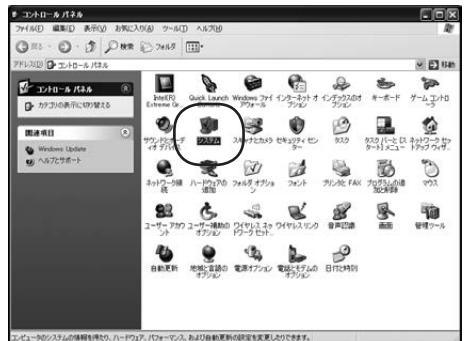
コントロール パネル

ファイル(F) 編集(E) 表示(V) お気に入り(A) ツール(T) ヘルプ(H)

戻る 検索 フォルダ

アドレス(D) コントロール パネル 移動

コントロール パネル

カテゴリの表示に切り替える

関連項目

Windows Update

ヘルプとサポート

Intel(R) Extreme Gr
Quick Launch Button
Windows ファイアウォール
インターネット オプション
インデックスのオプション
キーボード
ゲーム コントローラ
サウンドとオーディオ デバイス
システム
スキャナとカメラ
セキュリティ センター
タスク
タスク バーと [スタート] メニュー
ネットワーク セットアップ ウィザード
ネットワーク接続
ハードウェアの追加
フォルダ オプション
フォント
プリンタと FAX
プログラムの追加と削除
マウス
ユーザー アカウント
ユーザー補助のオプション
ワイヤレス ネットワーク セット...
ワイヤレスリンク
音声認識
画面
管理ツール
自動更新
地域と言語のオプション
電源オプション
電話とモデムのオプション
日付と時刻

コンピュータのシステムの情報を得たり、ハードウェア、パフォーマンス、および自動更新の設定を変更したりできます。